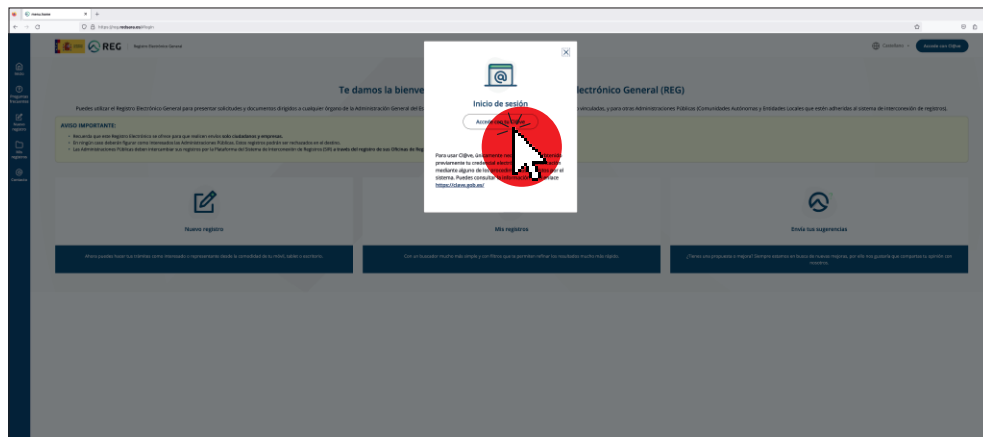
REG Registro Electrónico General

Castellano

Acceder con Cl@ve

Inicio

Preguntas frecuentes

Nuevo registro

Mis registros

Contacto

Te damos la bienve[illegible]ectrónico General (REG)

Puedes utilizar el Registro Electrónico General para presentar solicitudes y documentos dirigidos a cualquier Órgano de la Administración General del E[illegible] vinculadas, y para otras Administraciones Públicas (Comunidades Autónomas y Entidades Locales que estén adheridas al sistema de interconexión de registros).

AVISO IMPORTANTE:

Recuerda que este Registro Electrónico es sólo para que realicen envíos ciudadanos y empresas.
En ningún caso deberán figurar como interesados las Administraciones Públicas. Estos registros podrán ser rechazados en el destino.
Las Administraciones Públicas deben intercambiar sus registros por la Plataforma del Sistema de Interconexión de Registros (SIR) a través del registro de sus Oficinas de Reg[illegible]

Inicio de sesión

Acceder con Cl@ve

Para usar Cl@ve, Uni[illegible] previamente tu credencial electr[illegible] mediante alguno de los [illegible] sistema. Puedes consultar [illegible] https://clave.gob.es/

Nuevo registro

Mis registros

Envía tus sugerencias

Ahora puedes hacer tus trámites como interesado o representante desde la comodidad de tu móvil, tablet o escritorio.

Con un buscador mucho más simple y con filtros que te permiten refinar tus resultados mucho más rápido.

¿Tienes una propuesta o mejora? Siempre estamos en busca de nuevas mejoras, por ello nos gustaría que compartas tu opinión con nosotros.